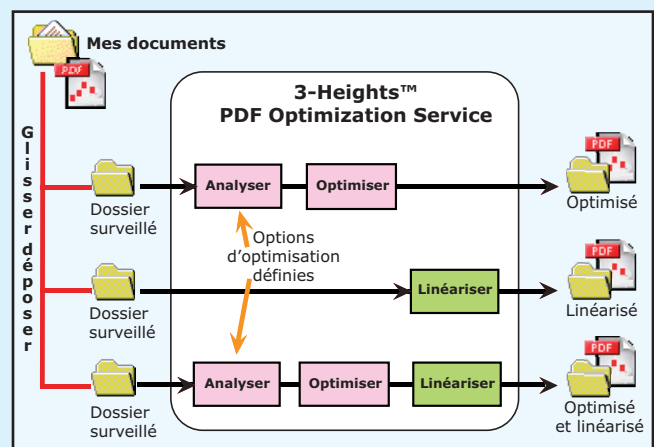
Mes documents

PDF

Glisser déposer

3-Heights™
PDF Optimization Service

Dossier surveillé

Analyser

Optimiser

PDF

Optimisé

Options d'optimisation définies

Dossier surveillé

Linéariser

PDF

Linéarisé

Dossier surveillé

Analyser

Optimiser

Linéariser

PDF

Optimisé et linéarisé